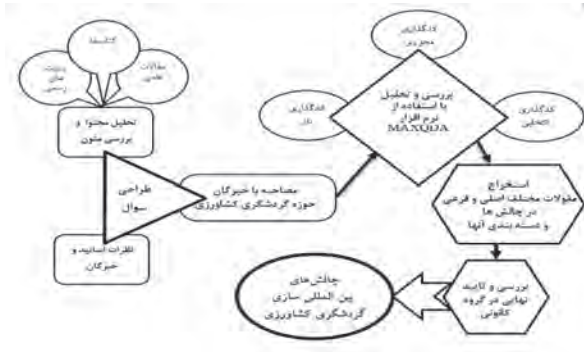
کتابخانه

وبسایت های رسمی

مقالات علمی

تحلیل محتوا و بررسی متون

طراحی سوال

نظرات اساتید و خبرگان

مصاحبه با خبرگان حوزه گردشگری کشاورزی

کدگذاری باز

کدگذاری محوری

کدگذاری انتخابی

بررسی و تحلیل با استفاده از نرم افزار MAXQDA

استخراج مقولات مختلف اصلی و فرعی در چالش ها و دسته بندی آنها

بررسی و تایید نهایی در گروه کانونی

چالش های بین المللی سازی گردشگری کشاورزی